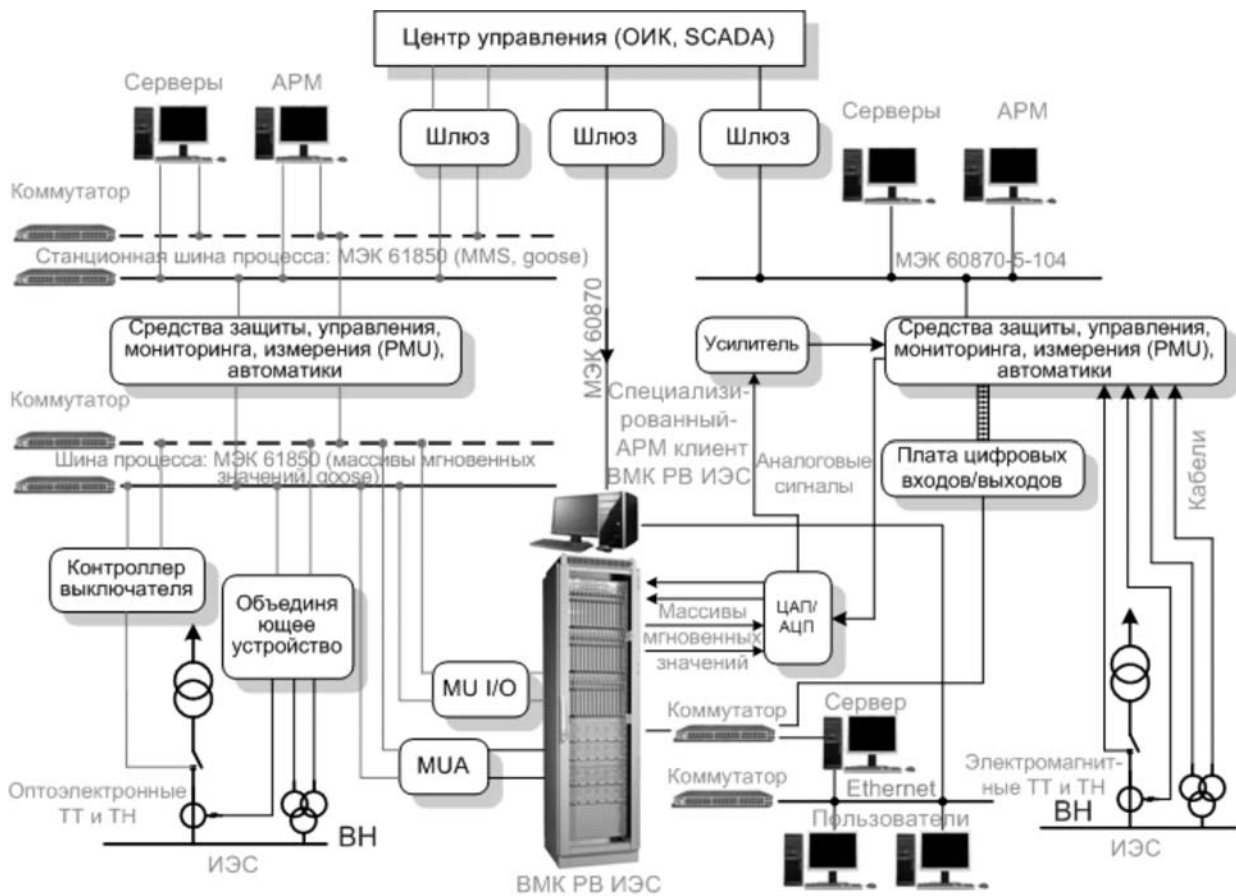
Центр управления (ОИК, SCADA)

Серверы
АРМ
Шлюз
Шлюз
Шлюз
Серверы
АРМ

Коммутатор
Станционная шина процесса: МЭК 61850 (MMS, goose)
МЭК 60870-5-104

МЭК 60870

Средства защиты, управления, мониторинга, измерения (PMU), автоматики

Усилитель

Средства защиты, управления, мониторинга, измерения (PMU), автоматики

Коммутатор
Шина процесса: МЭК 61850 (массивы мгновенных значений, goose)

Специализированный-АРМ клиент ВМК РВ ИЭС
Аналоговые сигналы
Плата цифровых входов/выходов
Кабели

Контроллер выключателя
Объединяющее устройство
ЦАП/АЦП
Массивы мгновенных значений

MU I/O
MUA
Коммутатор
Сервер
Коммутатор
Ethernet
Пользователи

Оптоэлектронные ТТ и ТН
ВН
ИЭС
ВМК РВ ИЭС
Электромагнитные ТТ и ТН
ВН
ИЭС